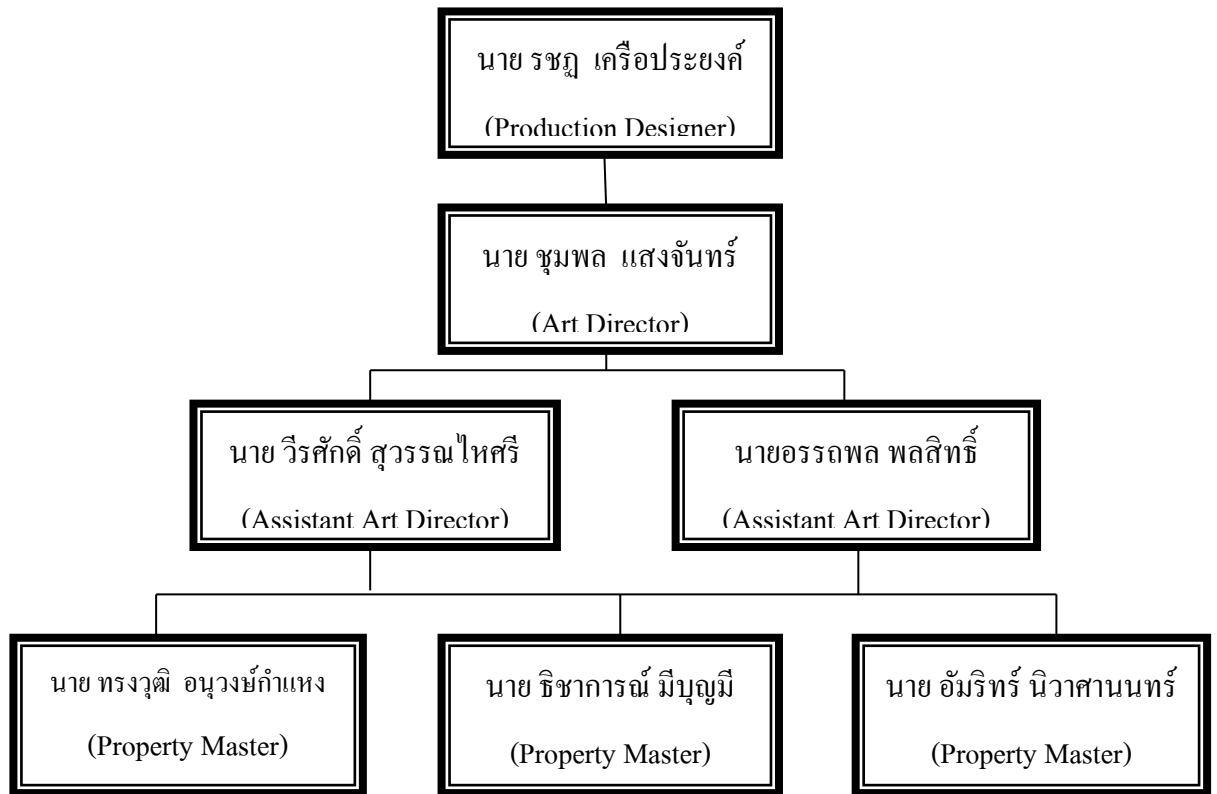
นาย รชฎ เครือประยงค์

(Production Designer)

นาย ชุมพล แสงจันทร์

(Art Director)

นาย วีรศักดิ์ สุวรรณไหศรี

(Assistant Art Director)

นายอรรถพล พลสิทธิ์

(Assistant Art Director)

นาย ทรงวุฒิ อนุวงษ์กำแหง

(Property Master)

นาย ธิชาการณ์ มีบุญมี

(Property Master)

นาย อัมริทร์ นิวาศานนทร์

(Property Master)